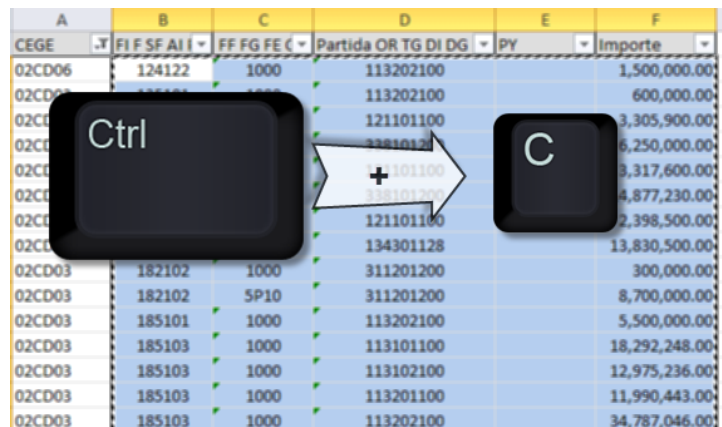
| A | B | C | D | E | F |
|---|---|---|---|---|---|
| CEGE | FI F SF AI I | FF FG FE C | Partida OR TG DI DG | PY | Importe |
| 02CD06 | 124122 | 1000 | 113202100 | | 1,500,000.00 |
| 02CD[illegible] | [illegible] | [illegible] | 113202100 | | 600,000.00 |
| 02CD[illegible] | | | 121101100 | | 3,305,900.00 |
| 02CD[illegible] | | | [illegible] | | 6,250,000.00 |
| 02CD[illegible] | | | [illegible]101100 | | 3,317,600.00 |
| 02CD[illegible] | | | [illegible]101200 | | 4,877,230.00 |
| 02CD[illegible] | | | 121101100 | | 2,398,500.00 |
| 02CD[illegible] | | | 134301128 | | 13,830,500.00 |
| 02CD03 | 182102 | 1000 | 311201200 | | 300,000.00 |
| 02CD03 | 182102 | 5P10 | 311201200 | | 8,700,000.00 |
| 02CD03 | 185101 | 1000 | 113202100 | | 5,500,000.00 |
| 02CD03 | 185103 | 1000 | 113101100 | | 18,292,248.00 |
| 02CD03 | 185103 | 1000 | 113102100 | | 12,975,236.00 |
| 02CD03 | 185103 | 1000 | 113201100 | | 11,990,443.00 |
| 02CD03 | 185103 | 1000 | 113202100 | | 34,787,046.00 |

Ctrl

+

C